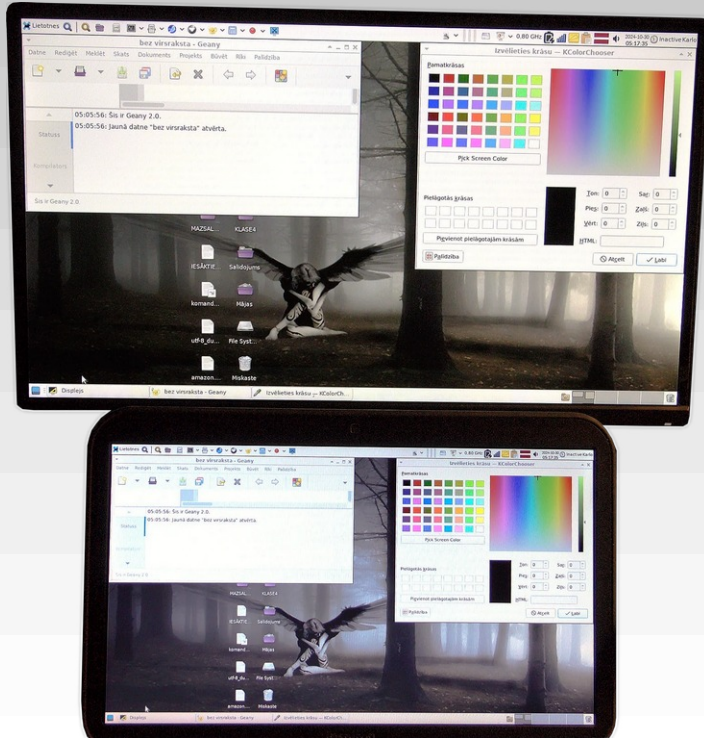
Lietotnes

0.80 GHz

2024-10-30 05:17:35

Inactive Karlo

bez virsraksta - Geany

Datne Rediģēt Meklēt Skats Dokuments Projekts Būvēt Rīki Palīdzība

05:05:56: Šis ir Geany 2.0.

05:05:56: Jaunā datne "bez virsraksta" atvērta.

Statuss

Kompilētājs

Šis ir Geany 2.0.

Izvēlieties krāsu — KColorChooser

Pamatkrāsas

Pick Screen Color

Pielāgotās krāsas

Pievienot pielāgotajām krāsām

Ton: 0

Pies: 0

Vērt: 0

Sar: 0

Zaļš: 0

Zils: 0

HTML:

Palīdzība

Atcelt

Labi

MAZSAL...

KLASE4

IESĀKTIE...

Saldojums

komand...

Mājas

utf-8_du...

File Syst...

amazon...

Miskaste

Displejs

bez virsraksta - Geany

Izvēlieties krāsu — KColorCh...